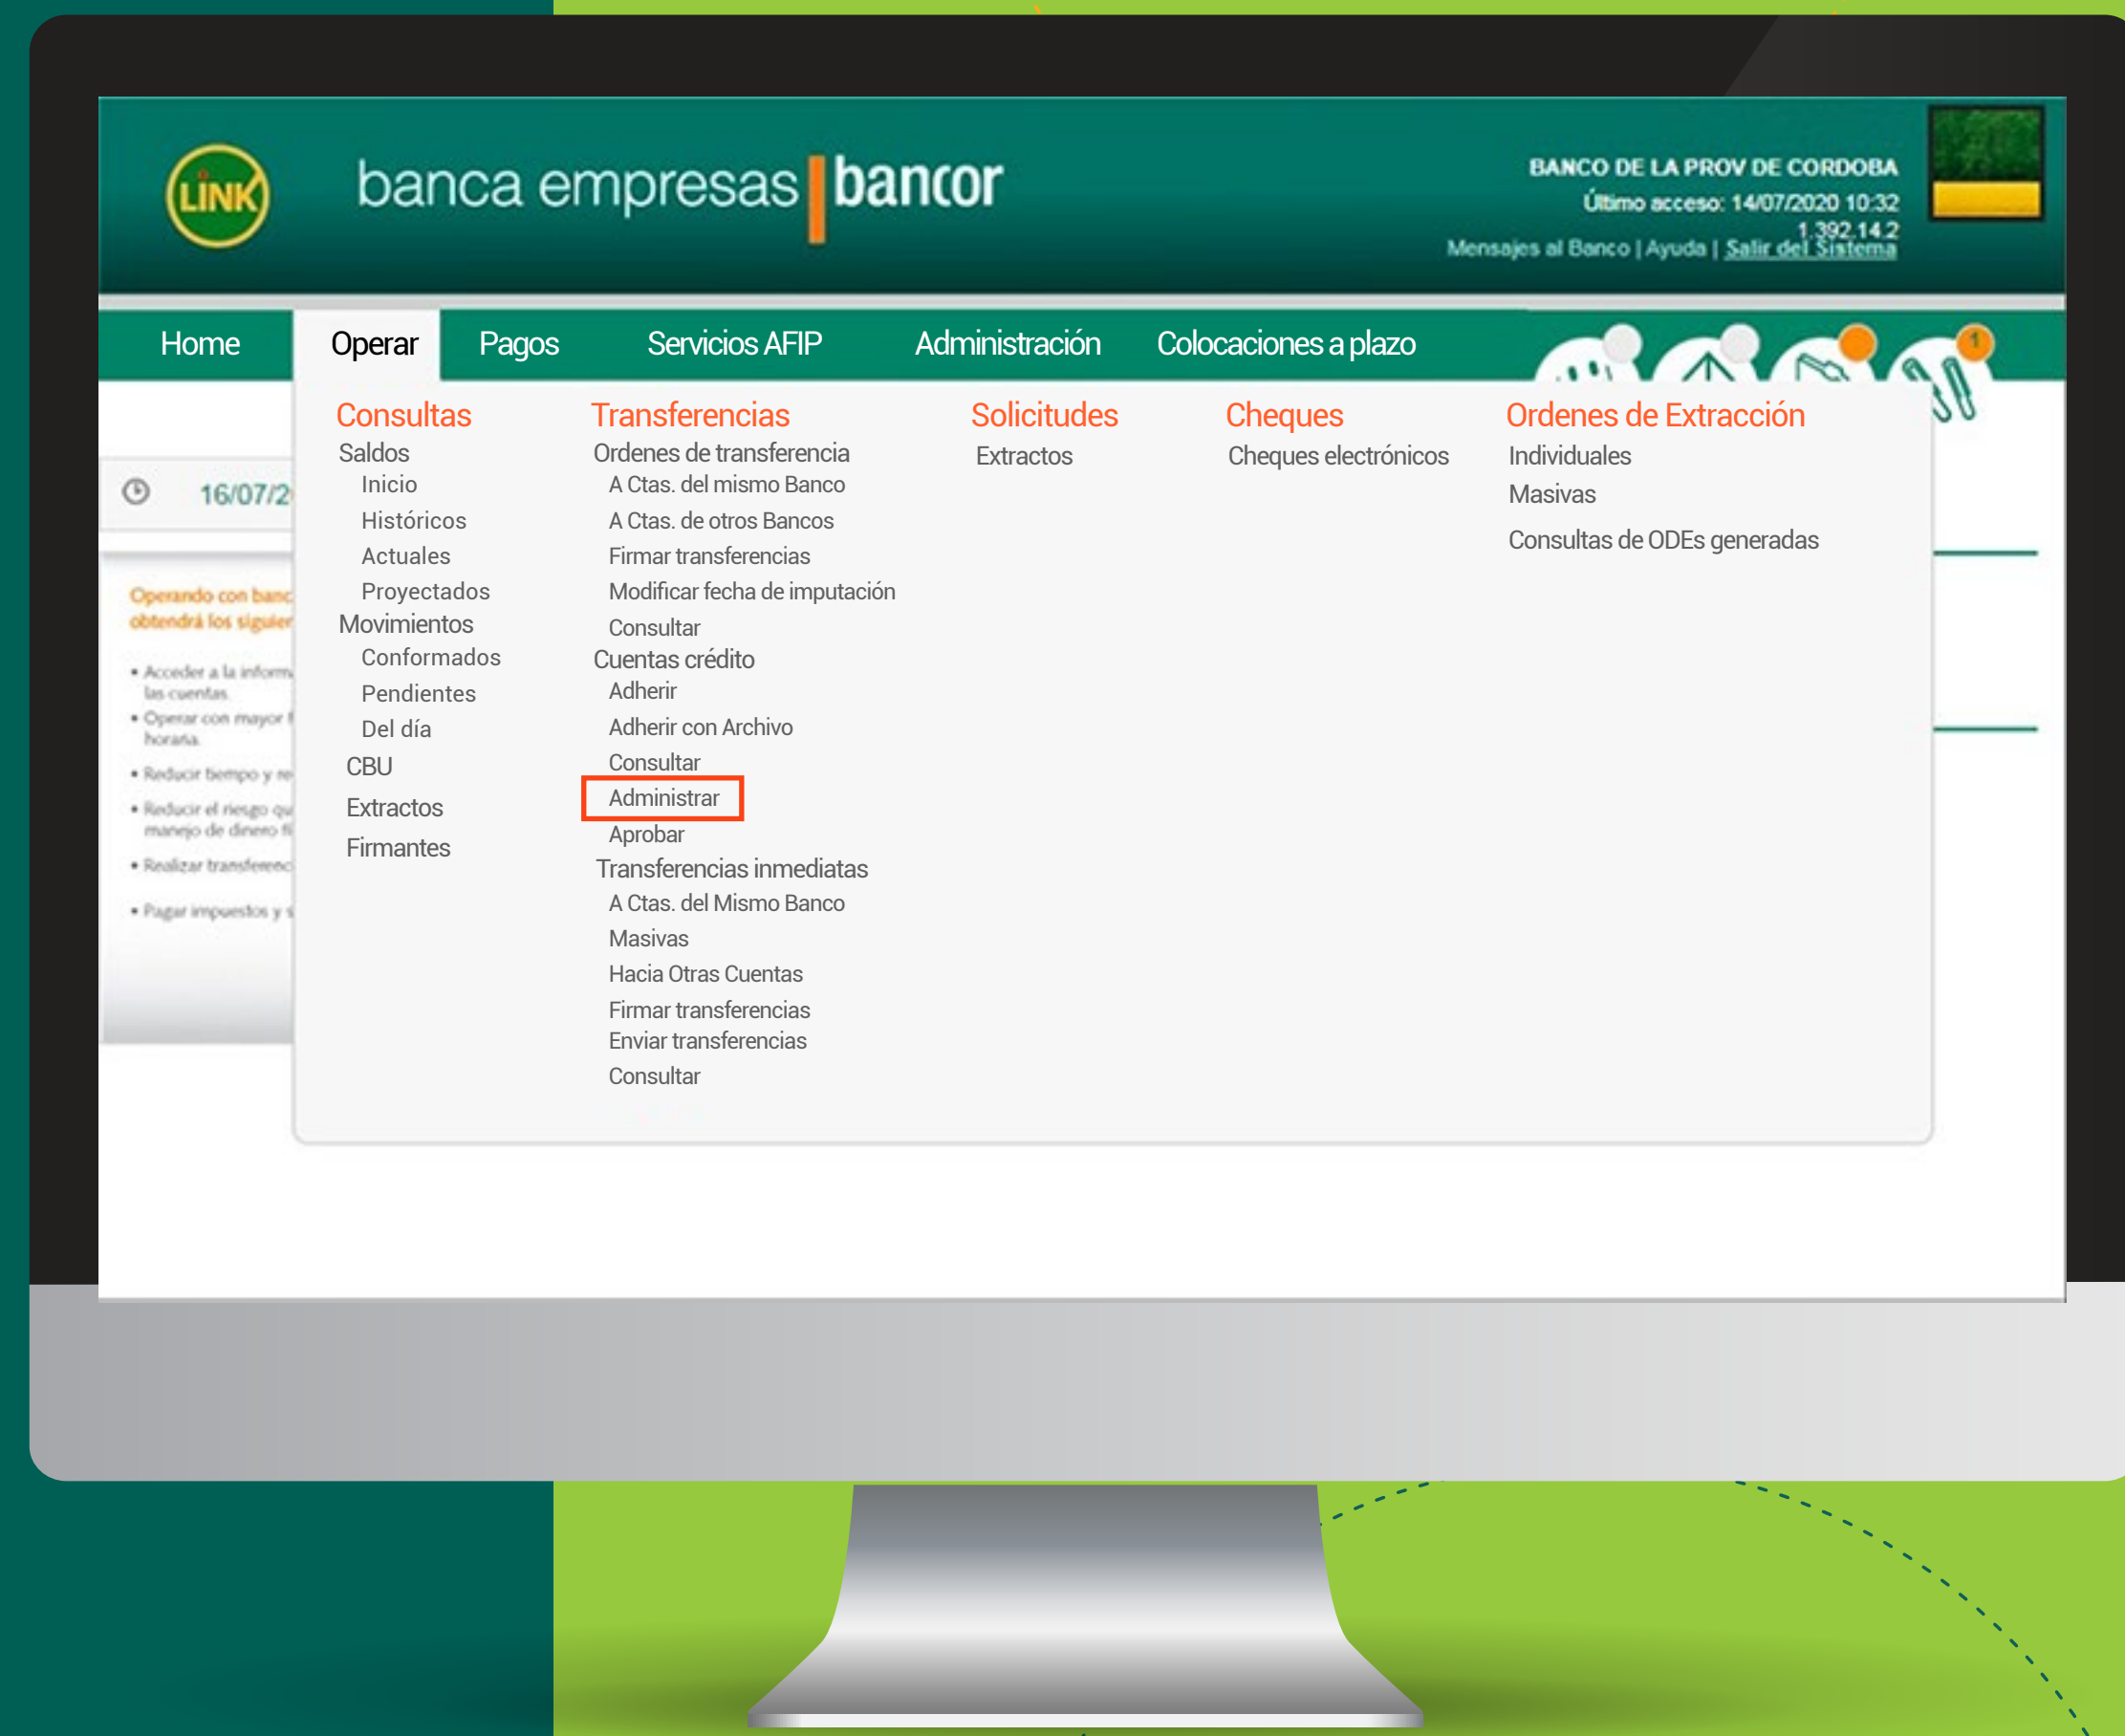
LINK

banca empresas | bancor

BANCO DE LA PROV DE CORDOBA
Último acceso: 14/07/2020 10:32
1.392.14.2
Mensajes al Banco | Ayuda | Salir del Sistema

Home Operar Pagos Servicios AFIP Administración Colocaciones a plazo

1

16/07/2

Operando con banc obtendrá los siguier

• Acceder a la inform las cuentas.
• Operar con mayor f horaria.
• Reducir tiempo y re
• Reducir el riesgo qu manejo de dinero fí
• Realizar transferenci
• Pagar impuestos y s

Consultas
Saldos
Inicio
Históricos
Actuales
Proyectados
Movimientos
Conformados
Pendientes
Del día
CBU
Extractos
Firmantes

Transferencias
Ordenes de transferencia
A Ctas. del mismo Banco
A Ctas. de otros Bancos
Firmar transferencias
Modificar fecha de imputación
Consultar
Cuentas crédito
Adherir
Adherir con Archivo
Consultar
Administrar
Aprobar
Transferencias inmediatas
A Ctas. del Mismo Banco
Masivas
Hacia Otras Cuentas
Firmar transferencias
Enviar transferencias
Consultar

Solicitudes
Extractos

Cheques
Cheques electrónicos

Ordenes de Extracción
Individuales
Masivas
Consultas de ODEs generadas